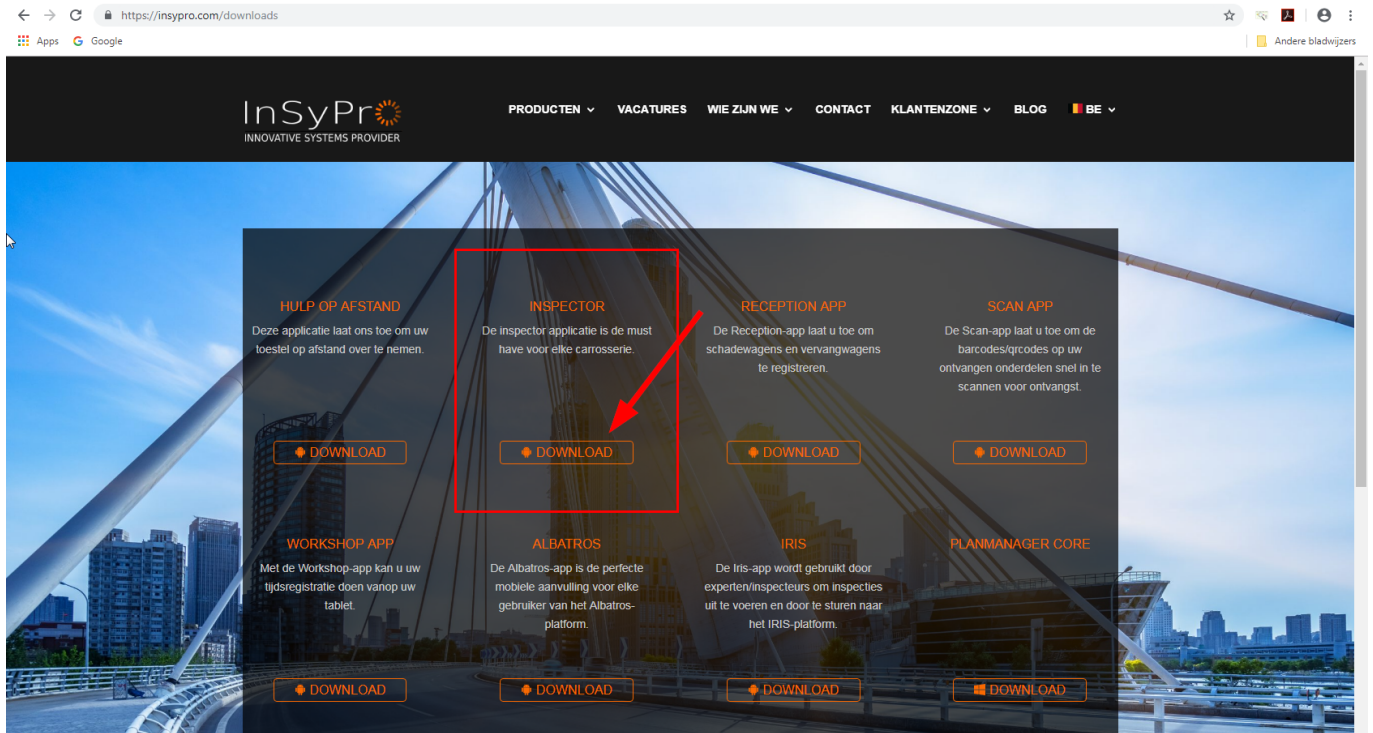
https://insypro.com/downloads

Apps Google

Andere bladwijzers

InSyPro
INNOVATIVE SYSTEMS PROVIDER

PRODUCTEN VACATURES WIE ZIJN WE CONTACT KLANTENZONE BLOG BE

HULP OP AFSTAND
Deze applicatie laat ons toe om uw toestel op afstand over te nemen.

DOWNLOAD

INSPECTOR
De inspector applicatie is de must have voor elke carrosserie.

DOWNLOAD

RECEPTION APP
De Reception-app laat u toe om schadewagens en vervangwagens te registreren.

DOWNLOAD

SCAN APP
De Scan-app laat u toe om de barcodes/qrcodes op uw ontvangen onderdelen snel in te scannen voor ontvangst.

DOWNLOAD

WORKSHOP APP
Met de Workshop-app kan u uw tijdsregistratie doen vanop uw tablet.

DOWNLOAD

ALBATROS
De Albatros-app is de perfecte mobiele aanvulling voor elke gebruiker van het Albatros-platform.

DOWNLOAD

IRIS
De Iris-app wordt gebruikt door experten/inspecteurs om inspecties uit te voeren en door te sturen naar het IRIS-platform.

DOWNLOAD

PLANMANAGER CORE

DOWNLOAD